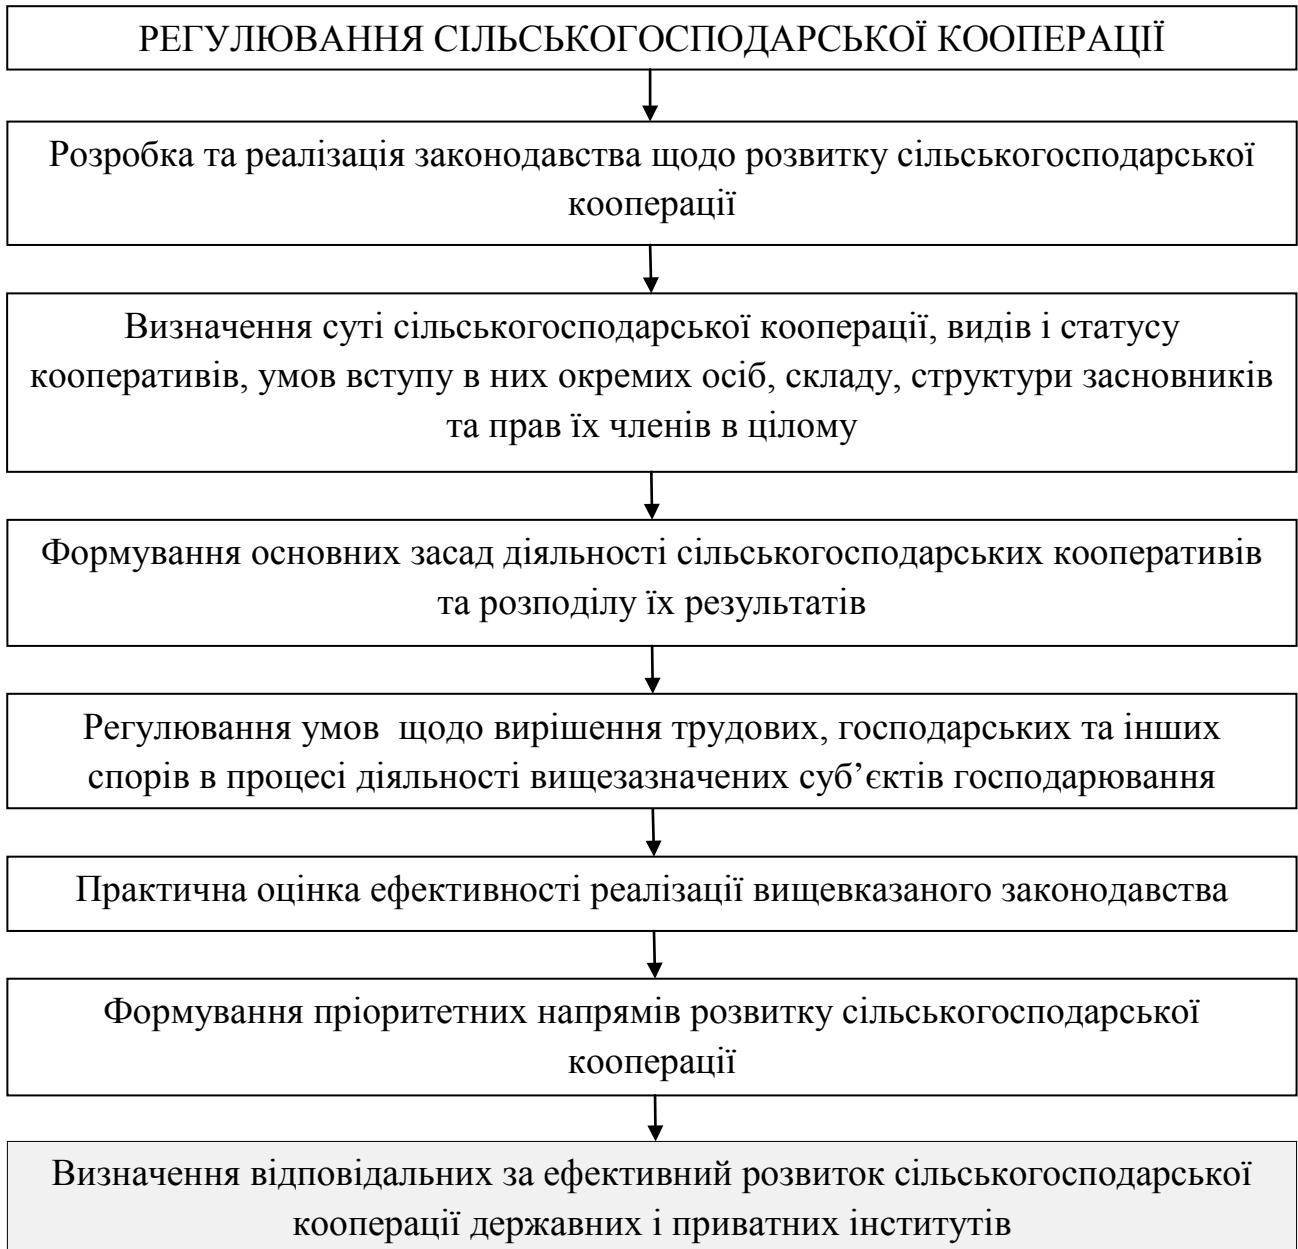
РЕГУЛЮВАННЯ СІЛЬСЬКОГОСПОДАРСЬКОЇ КООПЕРАЦІЇ

Розробка та реалізація законодавства щодо розвитку сільськогосподарської кооперації

Визначення суті сільськогосподарської кооперації, видів і статусу кооперативів, умов вступу в них окремих осіб, складу, структури засновників та прав їх членів в цілому

Формування основних засад діяльності сільськогосподарських кооперативів та розподілу їх результатів

Регулювання умов щодо вирішення трудових, господарських та інших спорів в процесі діяльності вищезазначених суб’єктів господарювання

Практична оцінка ефективності реалізації вищевказаного законодавства

Формування пріоритетних напрямів розвитку сільськогосподарської кооперації

Визначення відповідальних за ефективний розвиток сільськогосподарської кооперації державних і приватних інститутів